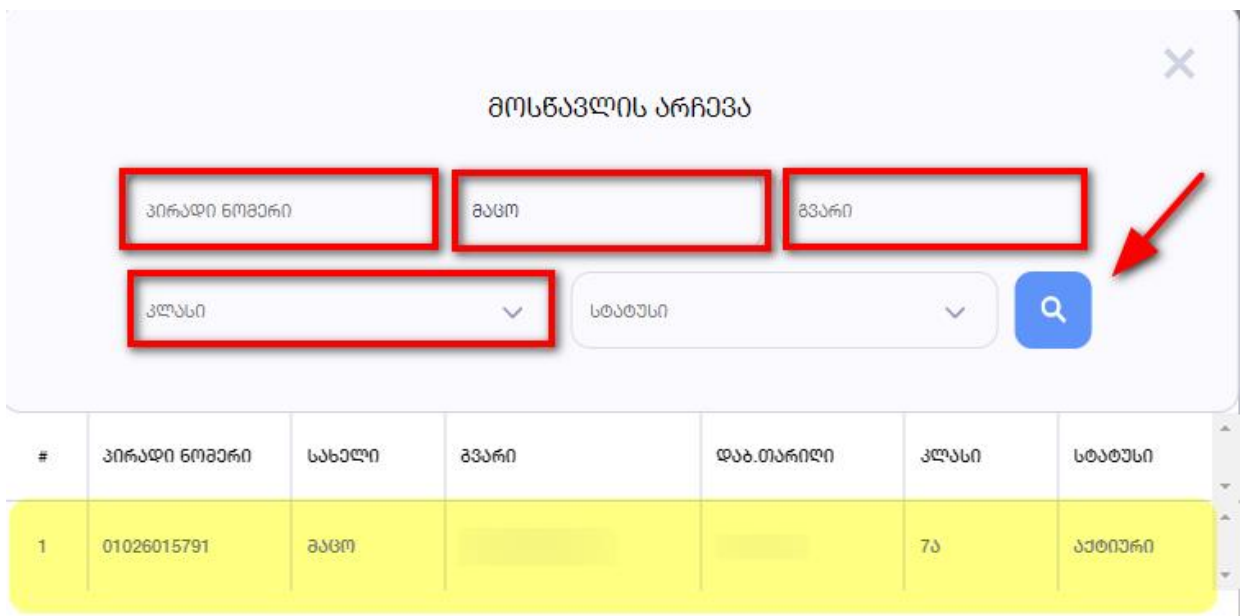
მოსწავლის არჩევა

პირადი ნომერი

მაცო

გვარი

კლასი

სტატუსი

| # | პირადი ნომერი | სახელი | გვარი | დაბ.თარიღი | კლასი | სტატუსი |
|---|---|---|---|---|---|---|
| 1 | 01026015791 | მაცო | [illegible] | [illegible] | 7ა | აქტიური |